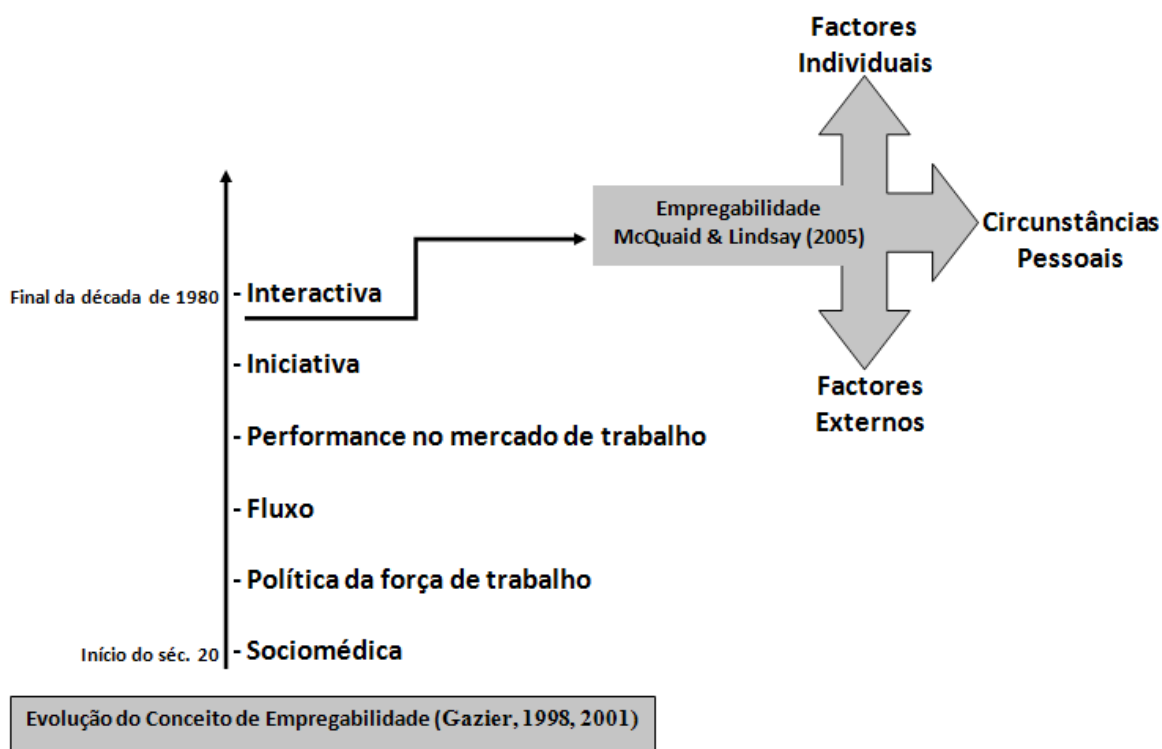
Factores Individuais

Empregabilidade McQuaid & Lindsay (2005)

Circunstâncias Pessoais

Factores Externos

Final da década de 1980 - Interactiva

- Iniciativa

- Performance no mercado de trabalho

- Fluxo

- Política da força de trabalho

Início do séc. 20 - Sociomédica

Evolução do Conceito de Empregabilidade (Gazier, 1998, 2001)